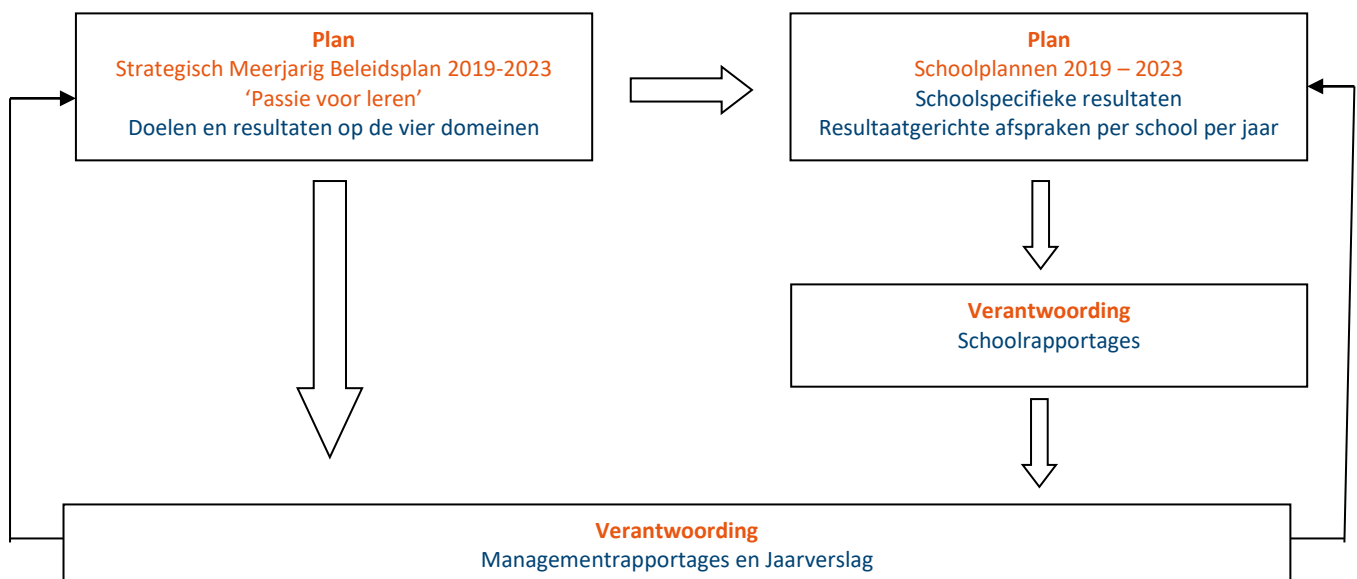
**Plan**
Strategisch Meerjarig Beleidsplan 2019-2023
'Passie voor leren'
Doelen en resultaten op de vier domeinen

**Plan**
Schoolplannen 2019 – 2023
Schoolspecifieke resultaten
Resultaatgerichte afspraken per school per jaar

**Verantwoording**
Schoolrapportages

**Verantwoording**
Managementrapportages en Jaarverslag